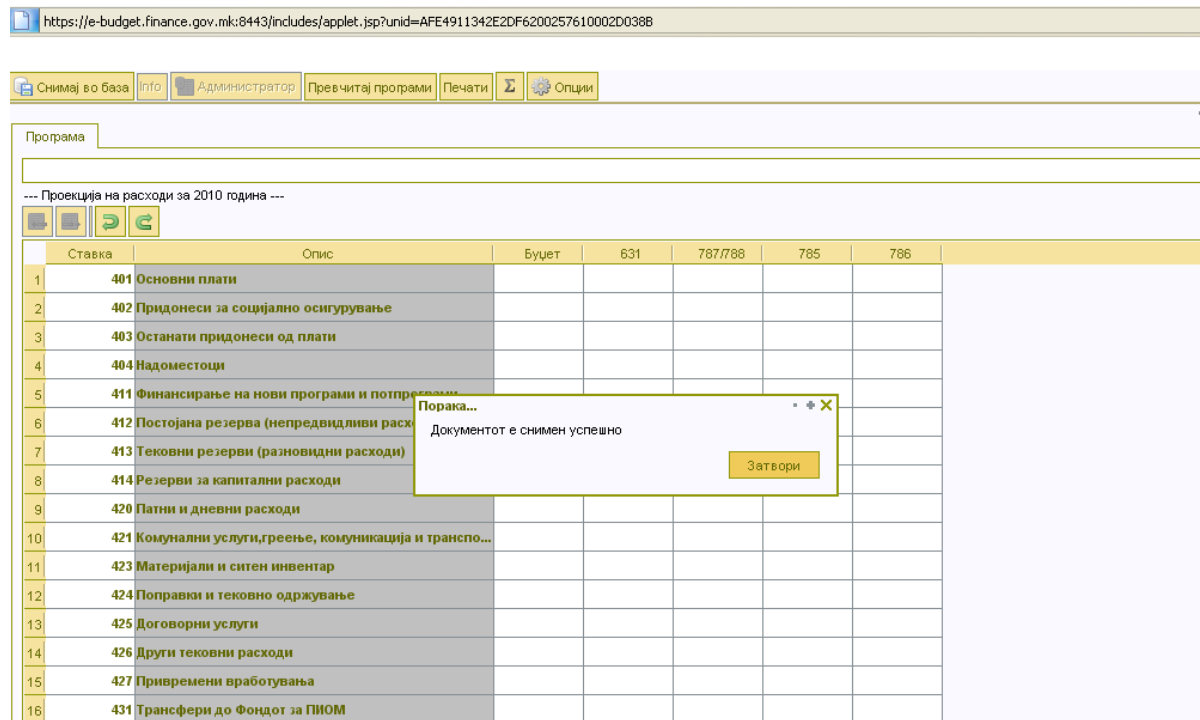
https://e-budget.finance.gov.mk:8443/includes/applet.jsp?unid=AFE4911342E2DF6200257610002D038B

Снимај во база | Info | Администратор | Превчитај програми | Печати | Σ | Опции

Програма

--- Проекција на расходи за 2010 година ---

| | Ставка | Опис | Буџет | 631 | 787/788 | 785 | 786 |
|---|---|---|---|---|---|---|---|
| 1 | 401 | Основни плати | | | | | |
| 2 | 402 | Придонеси за социјално осигурување | | | | | |
| 3 | 403 | Останати придонеси од плати | | | | | |
| 4 | 404 | Надоместоци | | | | | |
| 5 | 411 | Финансирање на нови програми и потпр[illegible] | | | | | |
| 6 | 412 | Постојана резерва (непредвидливи расх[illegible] | | | | | |
| 7 | 413 | Тековни резерви (разновидни расходи) | | | | | |
| 8 | 414 | Резерви за капитални расходи | | | | | |
| 9 | 420 | Патни и дневни расходи | | | | | |
| 10 | 421 | Комунални услуги,греење, комуникација и транспо... | | | | | |
| 11 | 423 | Материјали и ситен инвентар | | | | | |
| 12 | 424 | Поправки и тековно одржување | | | | | |
| 13 | 425 | Договорни услуги | | | | | |
| 14 | 426 | Други тековни расходи | | | | | |
| 15 | 427 | Привремени вработувања | | | | | |
| 16 | 431 | Трансфери до Фондот за ПИОМ | | | | | |

Порака...

Документот е снимен успешно

Затвори